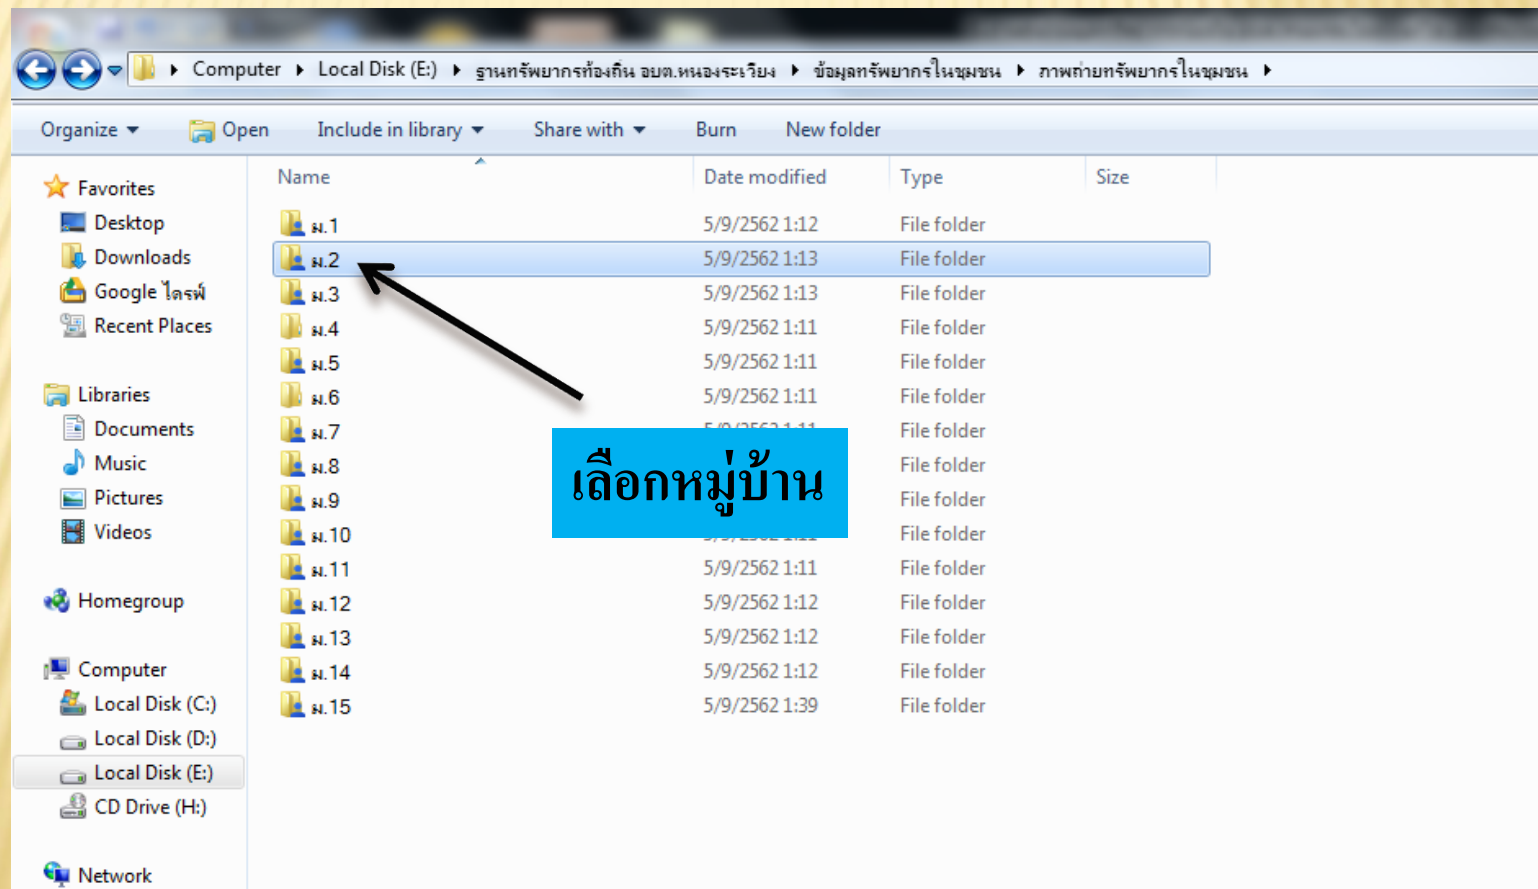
Computer ▸ Local Disk (E:) ▸ ฐานทรัพยากรท้องถิ่น อบต.หนองระเวียง ▸ ข้อมูลทรัพยากรในชุมชน ▸ ภาพถ่ายทรัพยากรในชุมชน ▸

Organize ▾ Open Include in library ▾ Share with ▾ Burn New folder

Favorites
Desktop
Downloads
Google ไดรฟ์
Recent Places

Libraries
Documents
Music
Pictures
Videos

Homegroup

Computer
Local Disk (C:)
Local Disk (D:)
Local Disk (E:)
CD Drive (H:)

Network

| Name | Date modified | Type | Size |
|---|---|---|---|
| ม.1 | 5/9/2562 1:12 | File folder | |
| ม.2 | 5/9/2562 1:13 | File folder | |
| ม.3 | 5/9/2562 1:13 | File folder | |
| ม.4 | 5/9/2562 1:11 | File folder | |
| ม.5 | 5/9/2562 1:11 | File folder | |
| ม.6 | 5/9/2562 1:11 | File folder | |
| ม.7 | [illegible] | File folder | |
| ม.8 | | File folder | |
| ม.9 | | File folder | |
| ม.10 | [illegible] | File folder | |
| ม.11 | 5/9/2562 1:11 | File folder | |
| ม.12 | 5/9/2562 1:12 | File folder | |
| ม.13 | 5/9/2562 1:12 | File folder | |
| ม.14 | 5/9/2562 1:12 | File folder | |
| ม.15 | 5/9/2562 1:39 | File folder | |

เลือกหมู่บ้าน